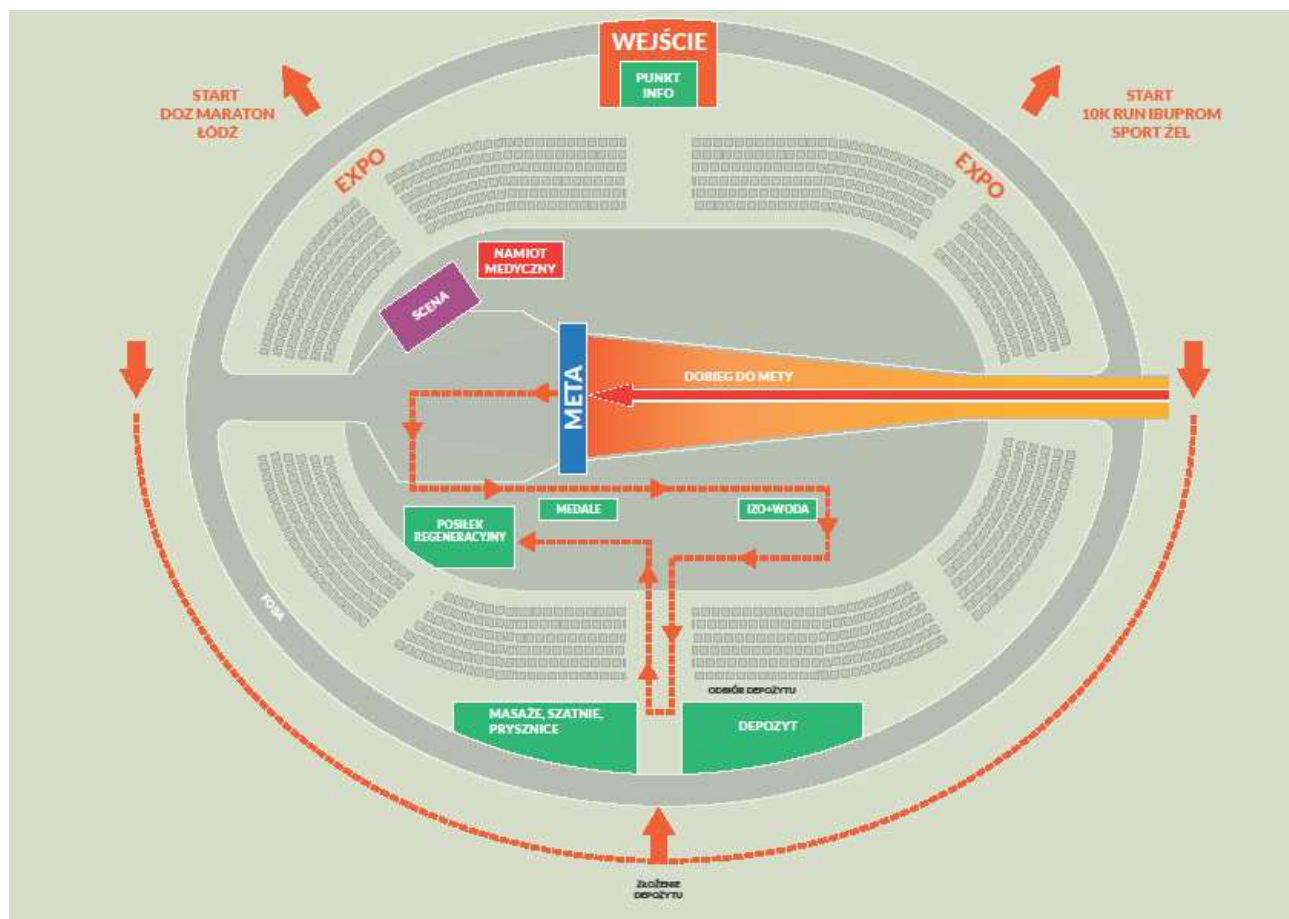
WEJŚCIE
PUNKT INFO

START DOZ MARATON ŁÓDŹ

START 10K RUN IBUPROM SPORT ŻEL

EXPO

EXPO

NAMIOT MEDYCZNY

SCENA

META

DOBIEG DO METY

MEDALE

IZO+WODA

POSIŁEK REGENERACYJNY

FOSA

ODBIÓR DEPOZYTU

MASAŻE, SZATNIE, PRYSZNICE

DEPOZYT

ZŁOŻENIE DEPOZYTU